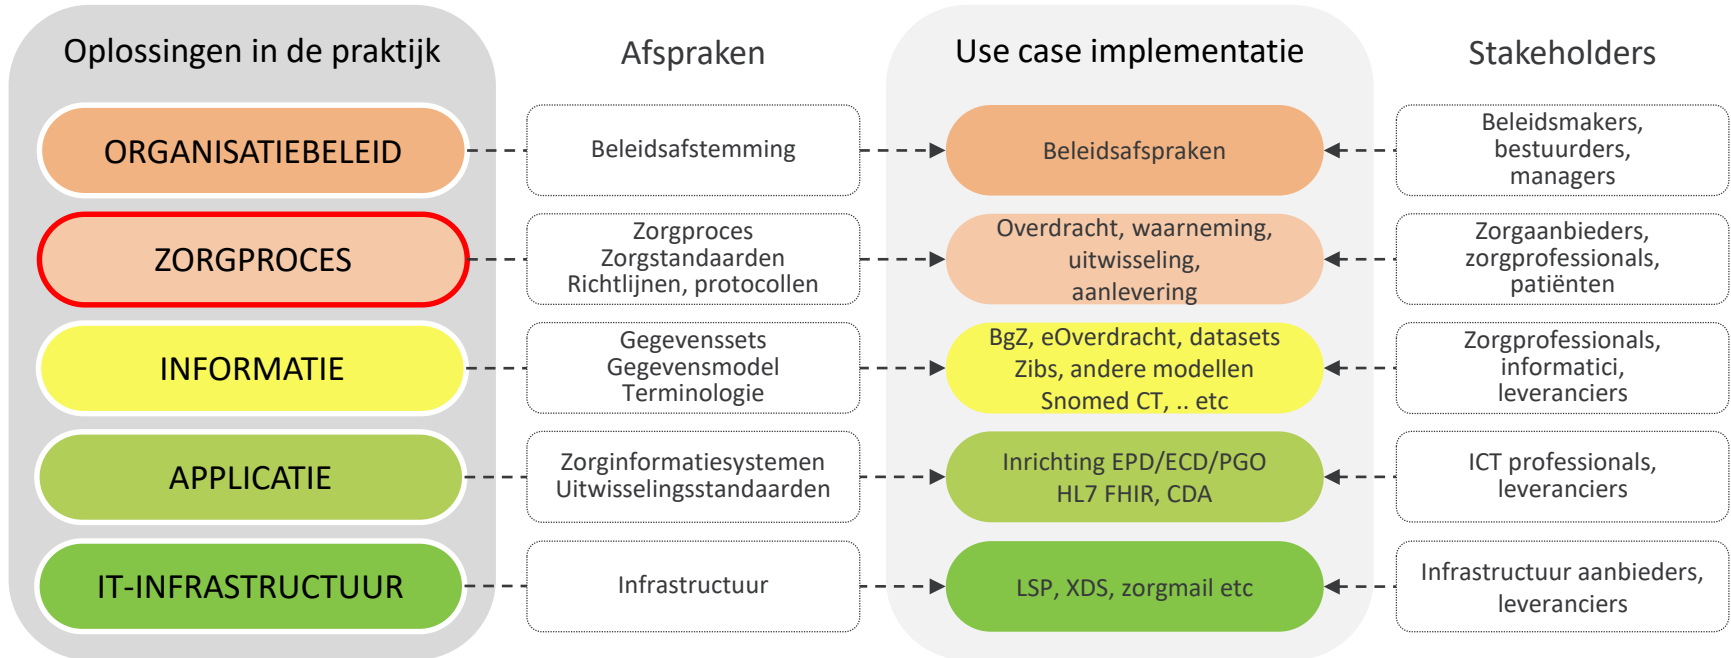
Oplossingen in de praktijk

ORGANISATIEBELEID

ZORGPROCES

INFORMATIE

APPLICATIE

IT-INFRASTRUCTUUR

Afspraken

Beleidsafstemming

Zorgproces
Zorgstandaarden
Richtlijnen, protocollen

Gegevenssets
Gegevensmodel
Terminologie

Zorginformatiesystemen
Uitwisselingsstandaarden

Infrastructuur

Use case implementatie

Beleidsafspraken

Overdracht, waarneming, uitwisseling, aanlevering

BgZ, eOverdracht, datasets
Zibs, andere modellen
Snomed CT, .. etc

Inrichting EPD/ECD/PGO
HL7 FHIR, CDA

LSP, XDS, zorgmail etc

Stakeholders

Beleidsmakers, bestuurders, managers

Zorgaanbieders, zorgprofessionals, patiënten

Zorgprofessionals, informatici, leveranciers

ICT professionals, leveranciers

Infrastructuur aanbieders, leveranciers